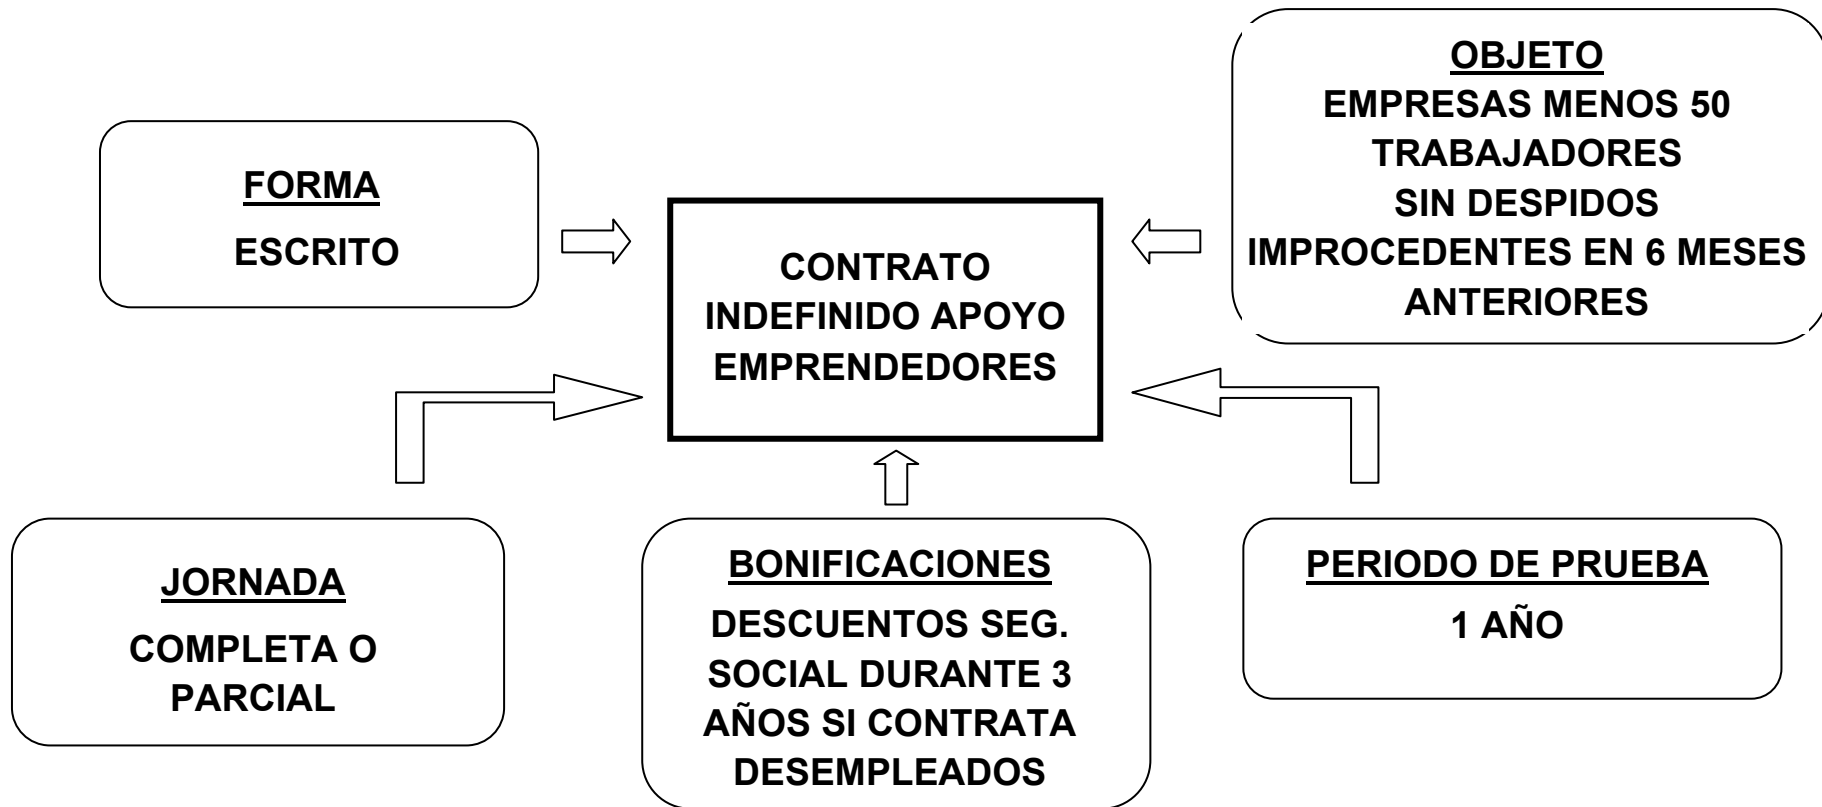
FORMA
ESCRITO

OBJETO
EMPRESAS MENOS 50 TRABAJADORES
SIN DESPIDOS IMPROCEDENTES EN 6 MESES ANTERIORES

CONTRATO INDEFINIDO APOYO EMPRENDEDORES

JORNADA
COMPLETA O PARCIAL

BONIFICACIONES
DESCUENTOS SEG. SOCIAL DURANTE 3 AÑOS SI CONTRATA DESEMPLEADOS

PERIODO DE PRUEBA
1 AÑO